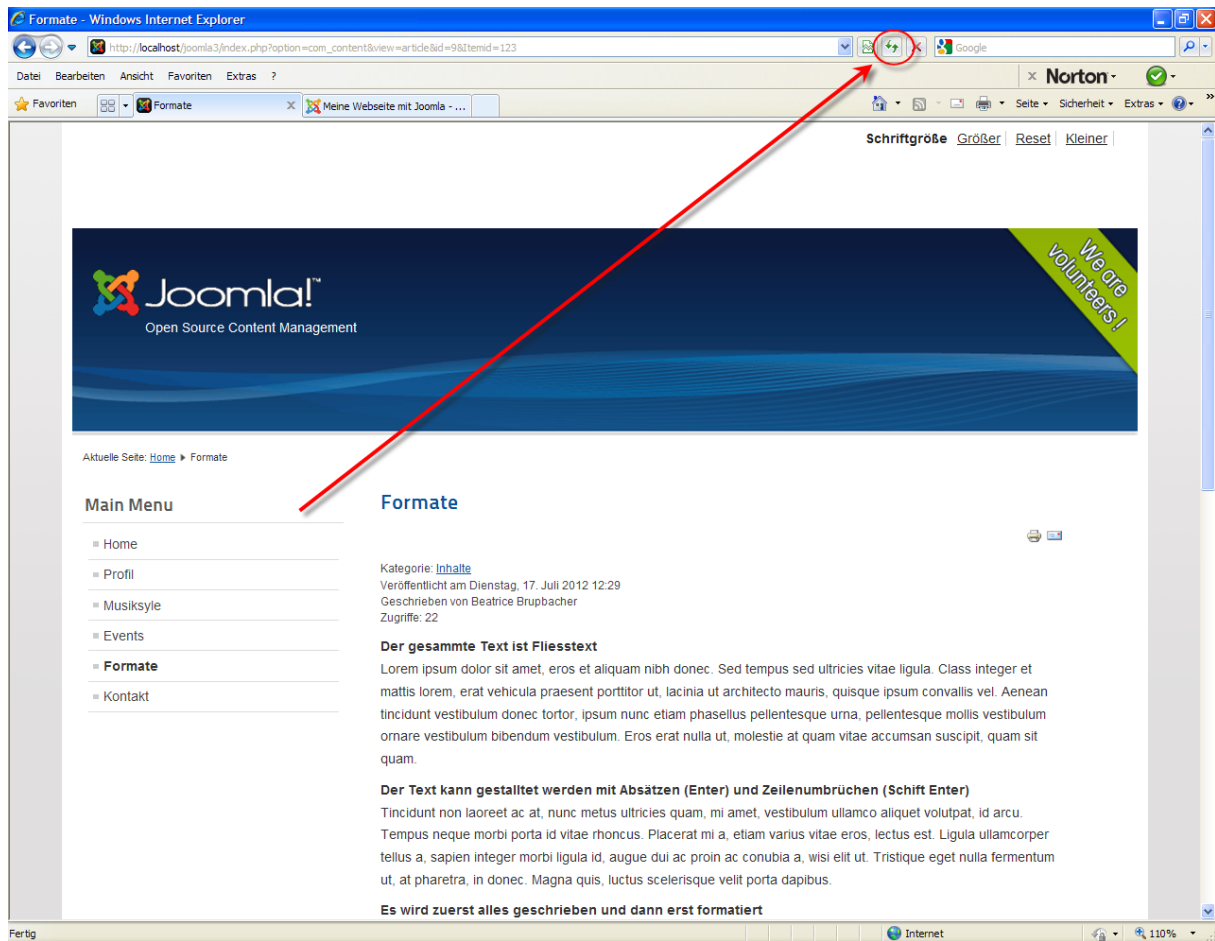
Formate - Windows Internet Explorer

http://localhost/joomla3/index.php?option=com_content&view=article&id=9&Itemid=123

Google

Datei Bearbeiten Ansicht Favoriten Extras ?

Norton

Favoriten

Formate

Meine Webseite mit Joomla - ...

Seite Sicherheit Extras

Schriftgröße Größer Reset Kleiner

Joomla!™
Open Source Content Management

We are volunteers !

Aktuelle Seite: Home ▸ Formate

Main Menu

Home
Profil
Musiksyle
Events
Formate
Kontakt

Formate

Kategorie: Inhalte
Veröffentlicht am Dienstag, 17. Juli 2012 12:29
Geschrieben von Beatrice Brupbacher
Zugriffe: 22

Der gesammte Text ist Fliesstext
Lorem ipsum dolor sit amet, eros et aliquam nibh donec. Sed tempus sed ultricies vitae ligula. Class integer et mattis lorem, erat vehicula praesent porttitor ut, lacinia ut architecto mauris, quisque ipsum convallis vel. Aenean tincidunt vestibulum donec tortor, ipsum nunc etiam phasellus pellentesque urna, pellentesque mollis vestibulum ornare vestibulum bibendum vestibulum. Eros erat nulla ut, molestie at quam vitae accumsan suscipit, quam sit quam.

Der Text kann gestalltet werden mit Absätzen (Enter) und Zeilenumbrüchen (Schift Enter)
Tincidunt non laoreet ac at, nunc metus ultricies quam, mi amet, vestibulum ullamco aliquet volutpat, id arcu. Tempus neque morbi porta id vitae rhoncus. Placerat mi a, etiam varius vitae eros, lectus est. Ligula ullamcorper tellus a, sapien integer morbi ligula id, augue dui ac proin ac conubia a, wisi elit ut. Tristique eget nulla fermentum ut, at pharetra, in donec. Magna quis, luctus scelerisque velit porta dapibus.

Es wird zuerst alles geschrieben und dann erst formatiert

Fertig

Internet

110%